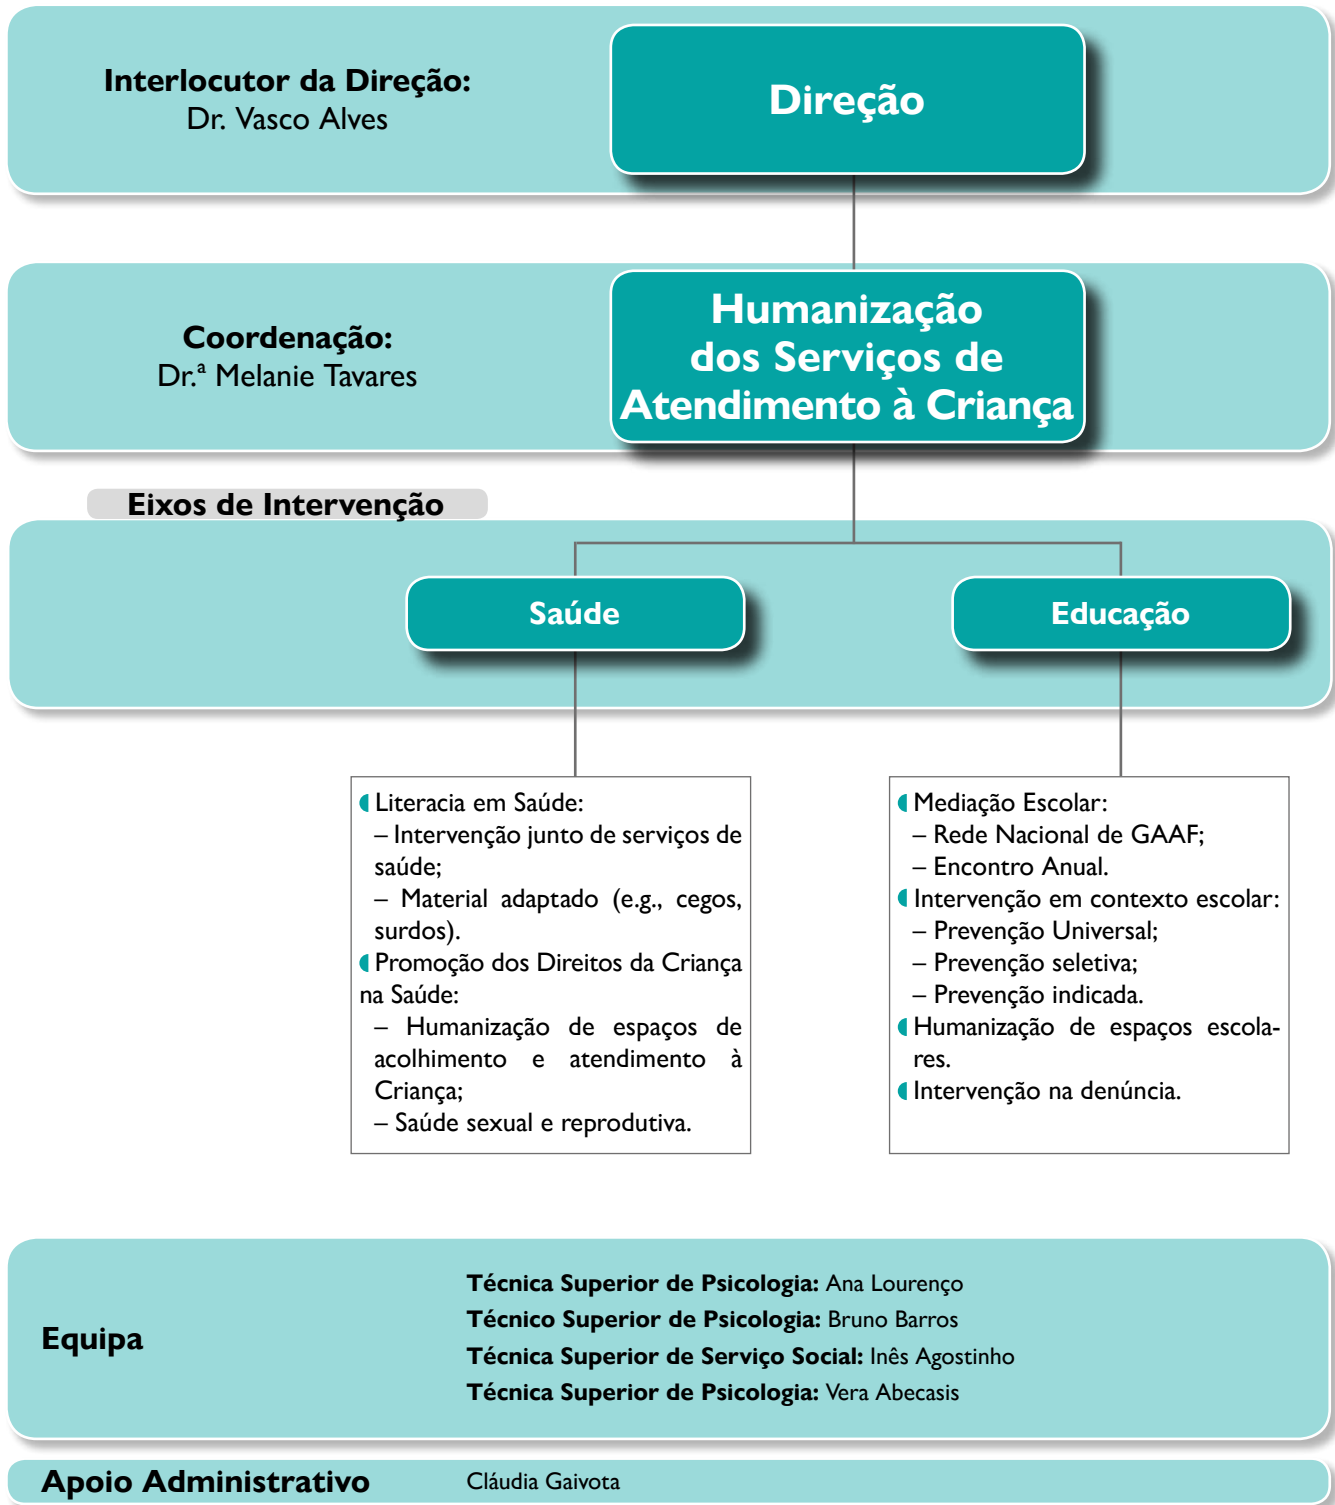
**Interlocutor da Direção:**
Dr. Vasco Alves

**Direção**

**Coordenação:**
Dr.ª Melanie Tavares

**Humanização dos Serviços de Atendimento à Criança**

**Eixos de Intervenção**

**Saúde**

**Educação**

Literacia em Saúde:
– Intervenção junto de serviços de saúde;
– Material adaptado (e.g., cegos, surdos).
Promoção dos Direitos da Criança na Saúde:
– Humanização de espaços de acolhimento e atendimento à Criança;
– Saúde sexual e reprodutiva.

Mediação Escolar:
– Rede Nacional de GAAF;
– Encontro Anual.
Intervenção em contexto escolar:
– Prevenção Universal;
– Prevenção seletiva;
– Prevenção indicada.
Humanização de espaços escolares.
Intervenção na denúncia.

**Equipa**

**Técnica Superior de Psicologia:** Ana Lourenço
**Técnico Superior de Psicologia:** Bruno Barros
**Técnica Superior de Serviço Social:** Inês Agostinho
**Técnica Superior de Psicologia:** Vera Abecasis

**Apoio Administrativo** Cláudia Gaivota